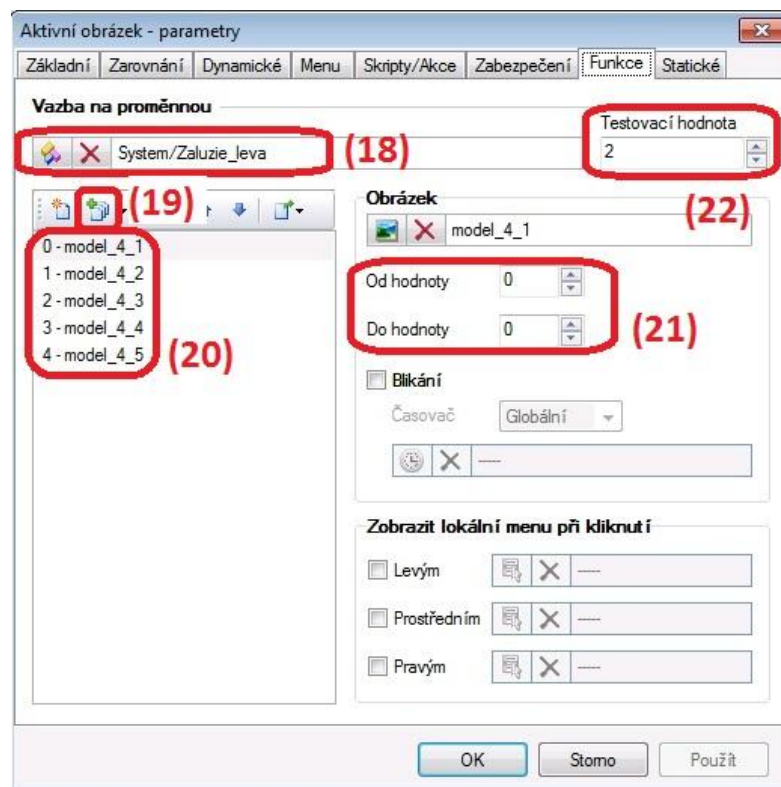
Aktivní obrázek - parametry

Základní | Zarovnání | Dynamické | Menu | Skripty/Akce | Zabezpečení | Funkce | Statické

Vazba na proměnnou

System/Zaluzie_leva (18)

Testovací hodnota
2

(22)

(19)

0 - model_4_1
1 - model_4_2
2 - model_4_3
3 - model_4_4
4 - model_4_5

(20)

Obrázek

model_4_1

Od hodnoty 0

Do hodnoty 0

(21)

Blikání

Časovač Globální

----

Zobrazit lokální menu při kliknutí

Levým ----

Prostředním ----

Pravým ----

OK Storno Použít